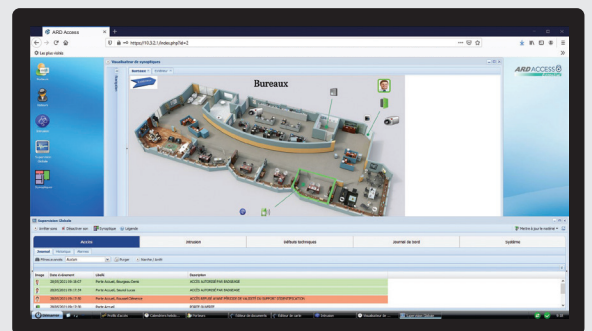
ARD Access

https://10.3.2.1/index.php?id=2

Les plus visités

Visualisation de synoptiques

Bureaux

Bureaux

ARD ACCESS

Supervision Globale

Accès

Intrusion

Défauts techniques

Journal de bord

Système

Journal

Image | Date évènement | Libellé | Description
---|---|---|---
| | Porte Accueil, | ACCÈS AUTORISÉ PAR BADGEAGE
| | Porte Accueil, | ACCÈS AUTORISÉ PAR BADGEAGE
| | Porte Accueil, | ACCÈS REFUSÉ BADGE APRÈS DATE DE VALIDITÉ DU SUPPORT D'IDENTIFICATION
| | Porte Accueil | PORTE OUVERTE

Démarrer